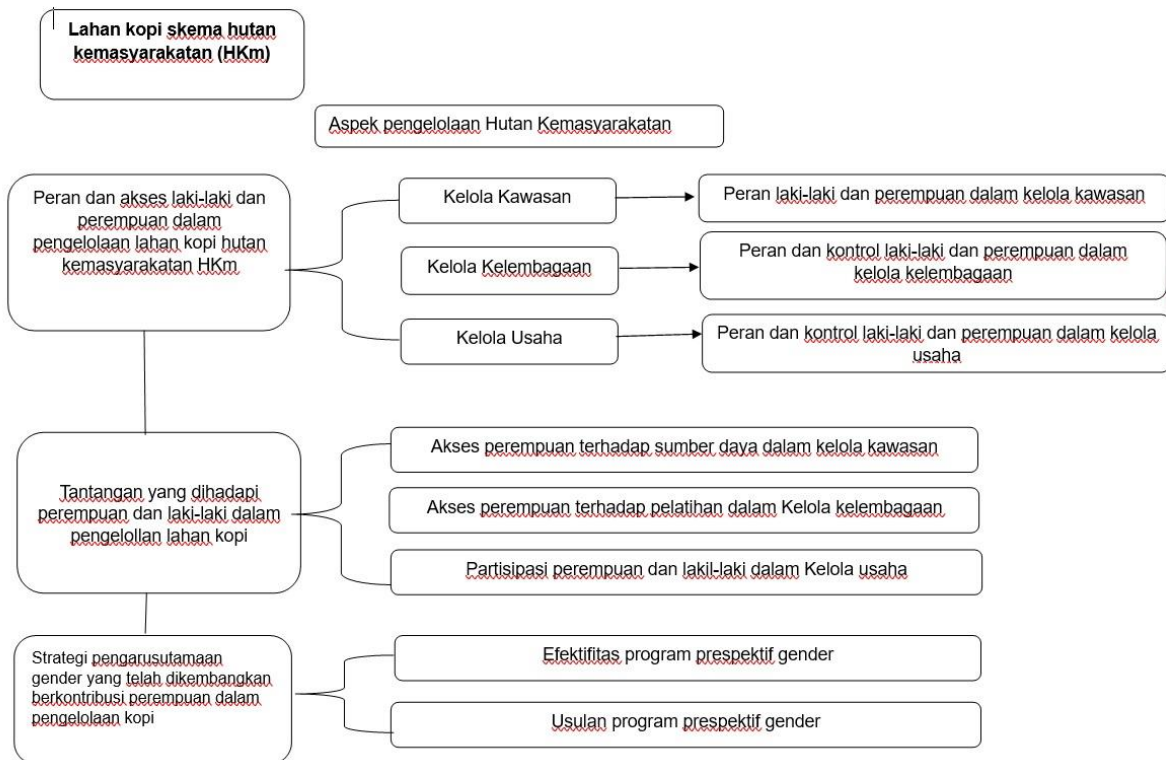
Lahan kopi skema hutan kemasyarakatan (HKm)

Aspek pengelolaan Hutan Kemasyarakatan

Peran dan akses laki-laki dan perempuan dalam pengelolaan lahan kopi hutan kemasyarakatan HKm

Kelola Kawasan

Peran laki-laki dan perempuan dalam kelola kawasan

Kelola Kelembagaan

Peran dan kontrol laki-laki dan perempuan dalam kelola kelembagaan

Kelola Usaha

Peran dan kontrol laki-laki dan perempuan dalam kelola usaha

Tantangan yang dihadapi perempuan dan laki-laki dalam pengelollan lahan kopi

Akses perempuan terhadap sumber daya dalam kelola kawasan

Akses perempuan terhadap pelatihan dalam Kelola kelembagaan

Partisipasi perempuan dan lakil-laki dalam Kelola usaha

Strategi pengarusutamaan gender yang telah dikembangkan berkontribusi perempuan dalam pengelolaan kopi

Efektifitas program prespektif gender

Usulan program prespektif gender